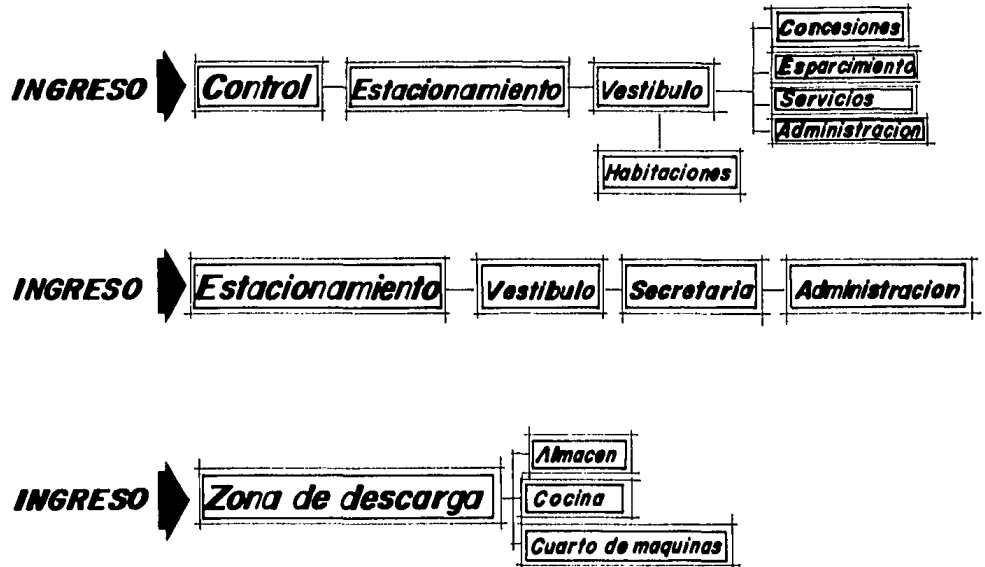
INGRESO Control Estacionamiento Vestibulo Concesiones Esparcimiento Servicios Administracion

Habitaciones

INGRESO Estacionamiento Vestibulo Secretaria Administracion

INGRESO Zona de descarga Almacen Cocina Cuarto de maquinas